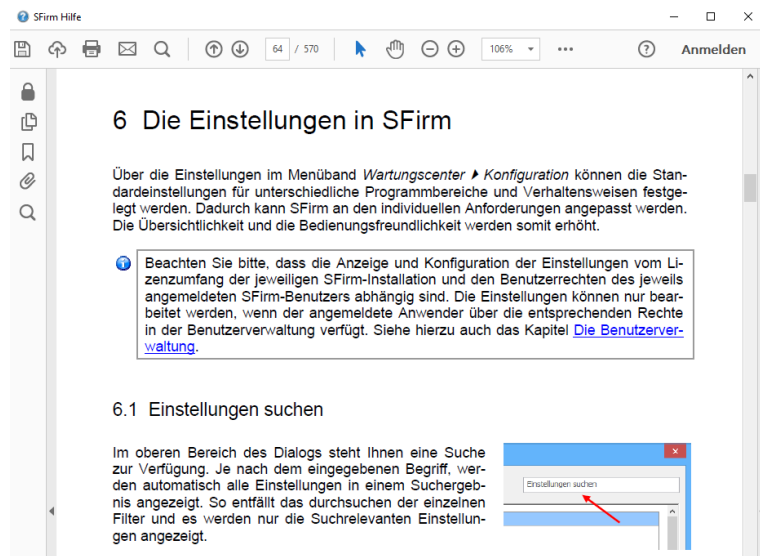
SFirm Hilfe

64 / 570

106%

Anmelden

6 Die Einstellungen in SFirm

Über die Einstellungen im Menüband Wartungscenter ▸ Konfiguration können die Standardeinstellungen für unterschiedliche Programmbereiche und Verhaltensweisen festgelegt werden. Dadurch kann SFirm an den individuellen Anforderungen angepasst werden. Die Übersichtlichkeit und die Bedienungsfreundlichkeit werden somit erhöht.

Beachten Sie bitte, dass die Anzeige und Konfiguration der Einstellungen vom Lizenzumfang der jeweiligen SFirm-Installation und den Benutzerrechten des jeweils angemeldeten SFirm-Benutzers abhängig sind. Die Einstellungen können nur bearbeitet werden, wenn der angemeldete Anwender über die entsprechenden Rechte in der Benutzerverwaltung verfügt. Siehe hierzu auch das Kapitel Die Benutzerverwaltung.

6.1 Einstellungen suchen

Im oberen Bereich des Dialogs steht Ihnen eine Suche zur Verfügung. Je nach dem eingegebenen Begriff, werden automatisch alle Einstellungen in einem Suchergebnis angezeigt. So entfällt das durchsuchen der einzelnen Filter und es werden nur die Suchrelevanten Einstellungen angezeigt.

Einstellungen suchen